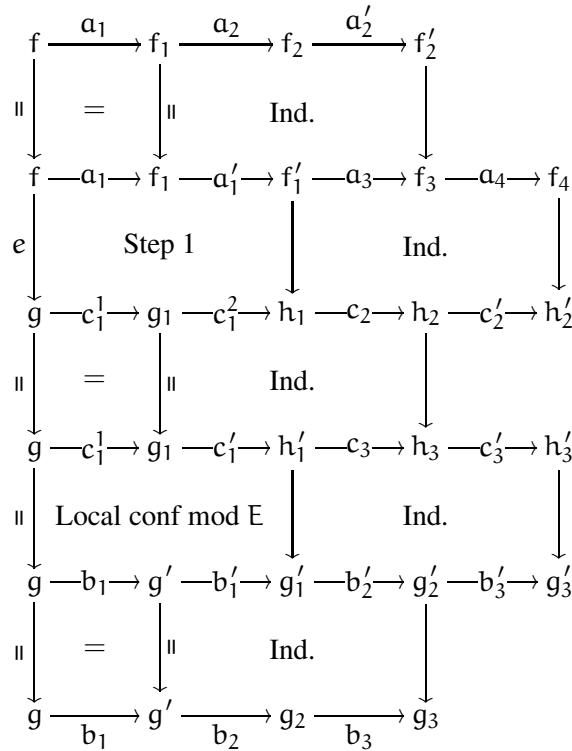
$f \xrightarrow{a_1} f_1 \xrightarrow{a_2} f_2 \xrightarrow{a_2'} f_2'$

$\parallel$ $=$ $\parallel$ Ind.

$f \xrightarrow{a_1} f_1 \xrightarrow{a_1'} f_1' \xrightarrow{a_3} f_3 \xrightarrow{a_4} f_4$

$e$ Step 1 Ind.

$g \xrightarrow{c_1^1} g_1 \xrightarrow{c_1^2} h_1 \xrightarrow{c_2} h_2 \xrightarrow{c_2'} h_2'$

$\parallel$ $=$ $\parallel$ Ind.

$g \xrightarrow{c_1^1} g_1 \xrightarrow{c_1'} h_1' \xrightarrow{c_3} h_3 \xrightarrow{c_3'} h_3'$

$\parallel$ Local conf mod E Ind.

$g \xrightarrow{b_1} g' \xrightarrow{b_1'} g_1' \xrightarrow{b_2'} g_2' \xrightarrow{b_3'} g_3'$

$\parallel$ $=$ $\parallel$ Ind.

$g \xrightarrow{b_1} g' \xrightarrow{b_2} g_2 \xrightarrow{b_3} g_3$